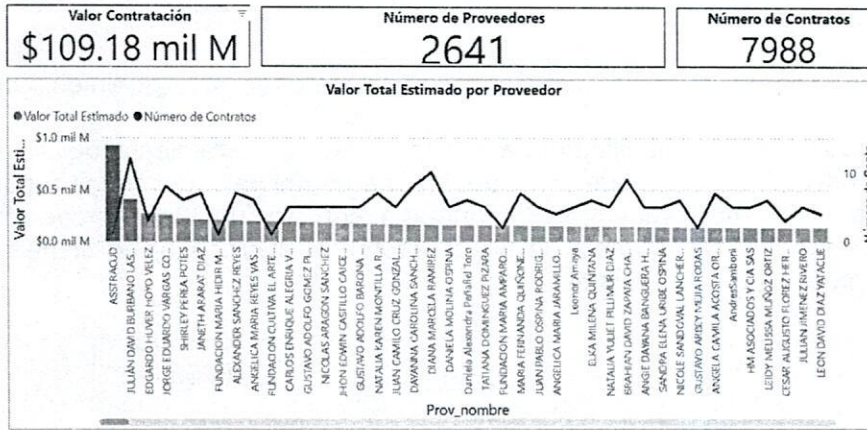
Valor Contratación
$109.18 mil M

Número de Proveedores
2641

Número de Contratos
7988

Valor Total Estimado por Proveedor

● Valor Total Estimado ● Número de Contratos

$1.0 mil M
$0.5 mil M
$0.0 mil M

Valor Total Esti...

10
0

Número de Cont...

ASSTRACUD
JULIÁN DAVID BURBANO LAS...
EDGARDO HUVER HOYO VELEZ
JORGE EDUARDO VARGAS CO...
SHIRLEY PEREA POTES
JANETH ARARAT DIAZ
FUNDACION MARIA HIDR M...
ALEXANDER SANCHEZ REYES
ANGELICA MARIA REYES VAS...
FUNDACION CULTIVA EL ARTE...
CARLOS ENRIQUE ALEGRIA V...
GUSTAVO ADOLFO GOMEZ PI...
NICOLAS ARAGON SANCHEZ
JHON EDWIN CASTILLO CAICE...
GUSTAVO ADOLFO BARONA ...
NATALIA KAREN MONTILLA R...
JUAN CAMILO CRUZ GONZAL...
DAYANNA CAROLINA SANCH...
DIANA MARCELA RAMIREZ
DANIELA MOLINA OSPINA
Daniela Alexandra Peñafiel Toro
TATIANA DOMINGUEZ PIZARA
FUNDACION MARIA AMPARO...
MARIA FERNANDA QUIÑONE...
JUAN PABLO OSPINA RODRIG...
ANGELICA MARIA JARAMILLO...
Leonor Amaya
ELKA MILENA QUINTANA
NATALIA YULIET PILLIMUR DIAZ
BRAHIAN DAVID ZAPATA CHA...
ANGIE DAYANA BANGUERA H...
SANDRA ELENA URIBE OSPINA
NICOLE SANDOVAL LANCHER...
GUSTAVO ARLEY MEJIA RODAS
ANGELA CAMILA ACOSTA OR...
AndresSamboni
HM ASOCIADOS Y CIA SAS
LEIDY MELISSA MUÑOZ ORTIZ
CESAR AUGUSTO FLOREZ HER...
JULIAN JIMENEZ RIVERO
LEON DAVID DIAZ YATACUE

Prov_nombre